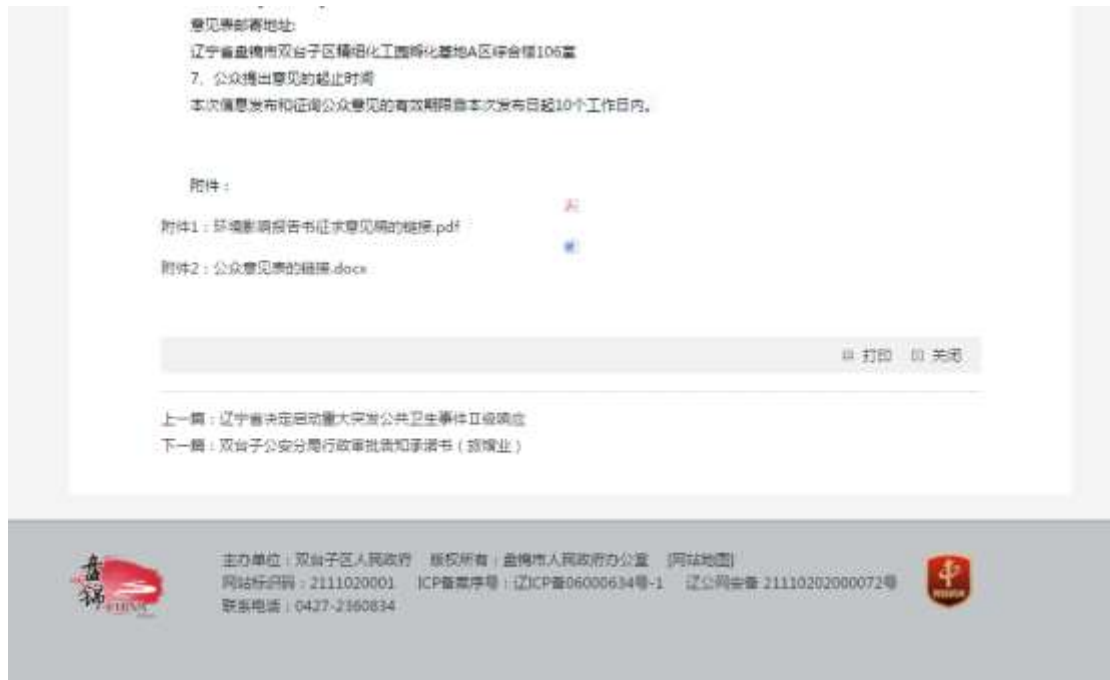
意见表邮寄地址:

辽宁省盘锦市双台子区精细化工园孵化基地A区综合楼106室

7、公众提出意见的起止时间

本次信息发布和征询公众意见的有效期限自本次发布日起10个工作日内。

附件:

附件1:环境影响报告书征求意见稿的链接.pdf

附件2:公众意见表的链接.docx

打印 关闭

上一篇:辽宁省决定启动重大突发公共卫生事件II级响应

下一篇:双台子公安分局行政审批告知承诺书(旅馆业)

主办单位:双台子区人民政府 版权所有:盘锦市人民政府办公室 [网站地图]
网站标识码:2111020001 ICP备案序号:辽ICP备06000634号-1 辽公网安备 21110202000072号
联系电话:0427-2360834

盘锦